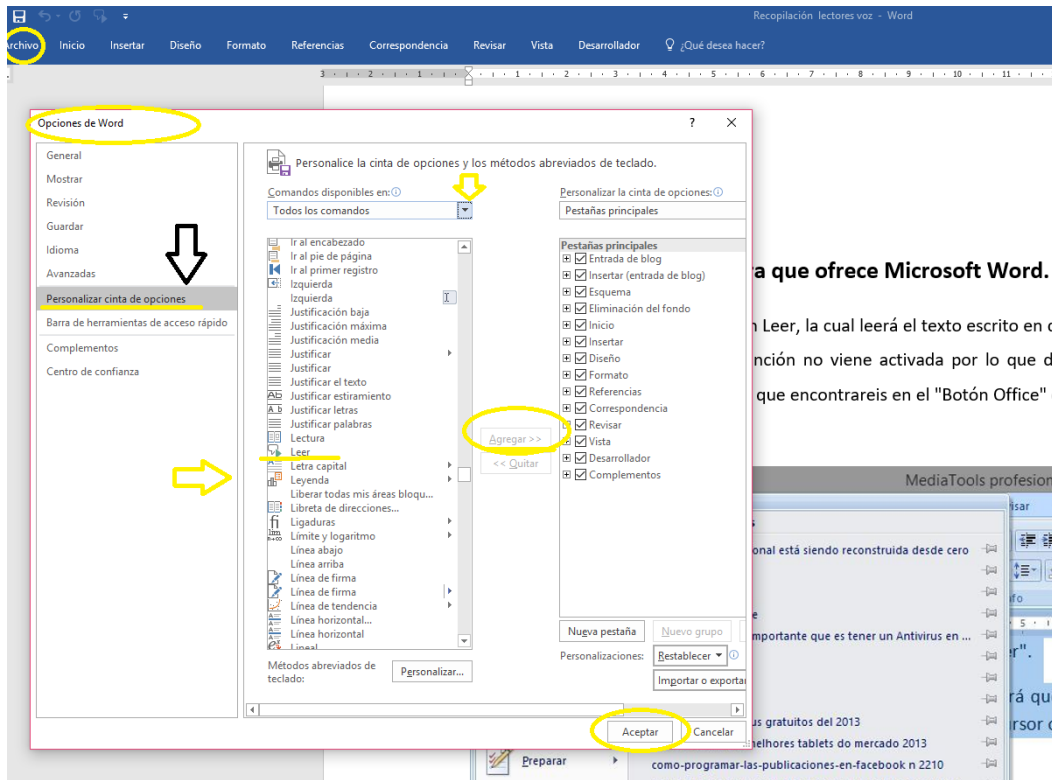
Recopilación lectores voz - Word

Archivo Inicio Insertar Diseño Formato Referencias Correspondencia Revisar Vista Desarrollador ¿Qué desea hacer?

Opciones de Word ? ✕

General
Mostrar
Revisión
Guardar
Idioma
Avanzadas
Personalizar cinta de opciones
Barra de herramientas de acceso rápido
Complementos
Centro de confianza

Personalice la cinta de opciones y los métodos abreviados de teclado.

Comandos disponibles en:
Todos los comandos

Ir al encabezado
Ir al pie de página
Ir al primer registro
Izquierda
Izquierda
Justificación baja
Justificación máxima
Justificación media
Justificar
Justificar
Justificar el texto
Justificar estiramiento
Justificar letras
Justificar palabras
Lectura
Leer
Letra capital
Leyenda
Liberar todas mis áreas bloqu...
Libreta de direcciones...
Ligaduras
Límite y logaritmo
Línea abajo
Línea arriba
Línea de firma
Línea de firma
Línea de tendencia
Línea horizontal...
Línea horizontal
Lineal

Agregar >>
<< Quitar

Personalizar la cinta de opciones:
Pestañas principales

Pestañas principales
Entrada de blog
Insertar (entrada de blog)
Esquema
Eliminación del fondo
Inicio
Insertar
Diseño
Formato
Referencias
Correspondencia
Revisar
Vista
Desarrollador
Complementos

Nueva pestaña Nuevo grupo
Personalizaciones: Restablecer
Importar o exportar

Métodos abreviados de teclado: Personalizar...

Aceptar Cancelar

ra que ofrece Microsoft Word.
n Leer, la cual leerá el texto escrito en
nción no viene activada por lo que d
que encontrareis en el "Botón Office"

MediaTools profesion
onal está siendo reconstruida desde cero
mportante que es tener un Antivirus en ...
us gratuitos del 2013
nelhores tablets do mercado 2013
como-programar-las-publicaciones-en-facebook n 2210
Preparar